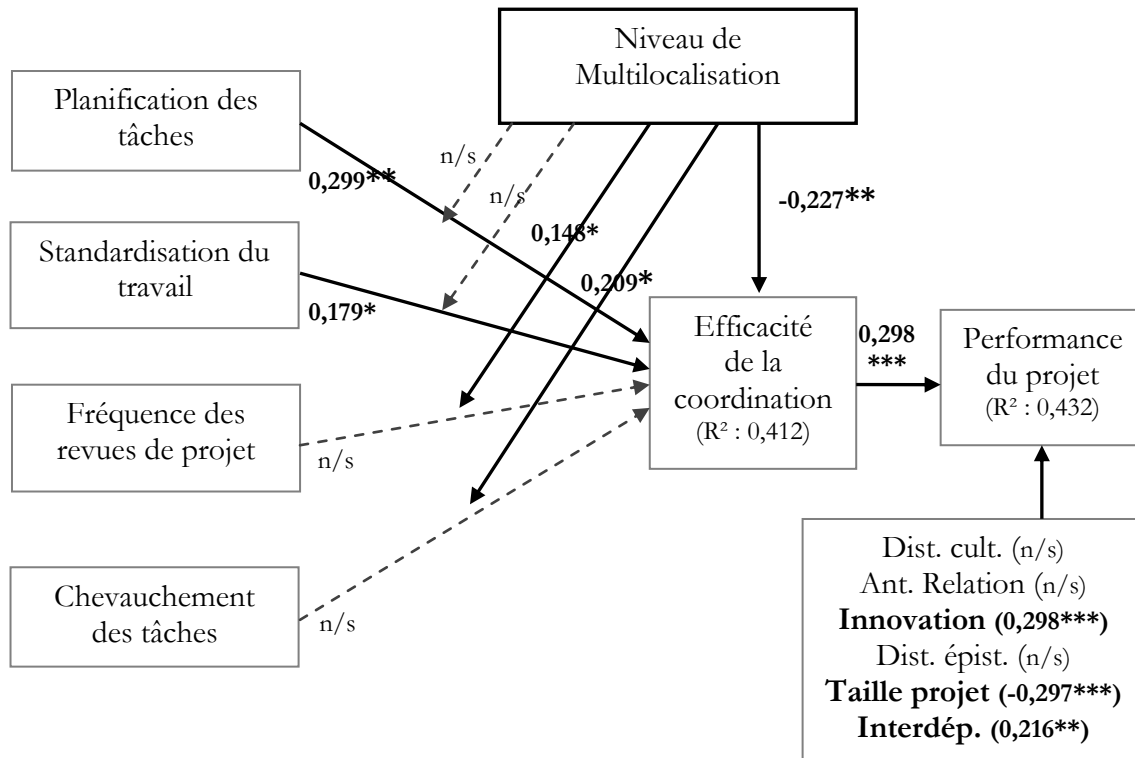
Niveau de Multilocalisation

Planification des tâches

0,299**

n/s

n/s

0,148*

-0,227**

Standardisation du travail

0,209*

0,179*

Efficacité de la coordination
(R² : 0,412)

0,298
***

Performance du projet
(R² : 0,432)

Fréquence des revues de projet

n/s

Chevauchement des tâches

n/s

Dist. cult. (n/s)
Ant. Relation (n/s)
**Innovation (0,298***)**
Dist. épist. (n/s)
**Taille projet (-0,297***)**
**Interdép. (0,216**)**